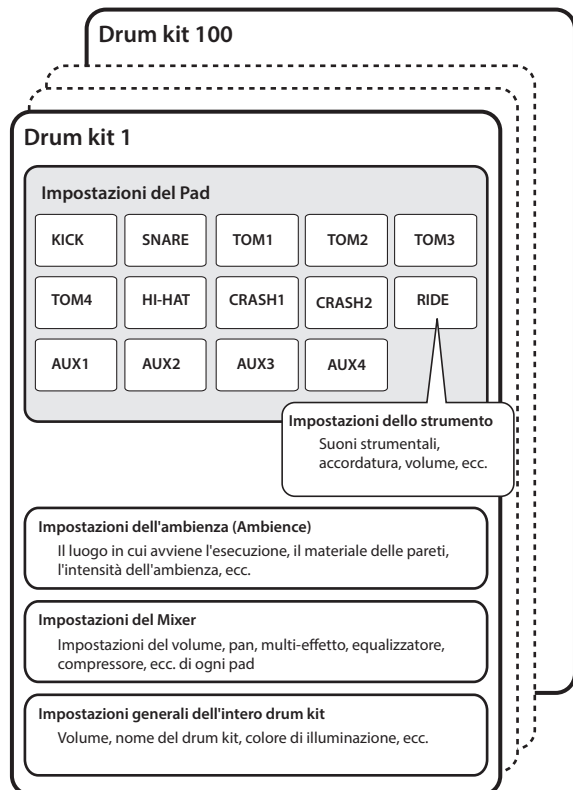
Drum kit 100

Drum kit 1

Impostazioni del Pad

| KICK | SNARE | TOM1 | TOM2 | TOM3 |
|---|---|---|---|---|
| TOM4 | HI-HAT | CRASH1 | CRASH2 | RIDE |
| AUX1 | AUX2 | AUX3 | AUX4 | |

Impostazioni dello strumento
Suoni strumentali, accordatura, volume, ecc.

Impostazioni dell'ambienza (Ambience)
Il luogo in cui avviene l'esecuzione, il materiale delle pareti, l'intensità dell'ambienza, ecc.

Impostazioni del Mixer
Impostazioni del volume, pan, multi-effetto, equalizzatore, compressore, ecc. di ogni pad

Impostazioni generali dell'intero drum kit
Volume, nome del drum kit, colore di illuminazione, ecc.